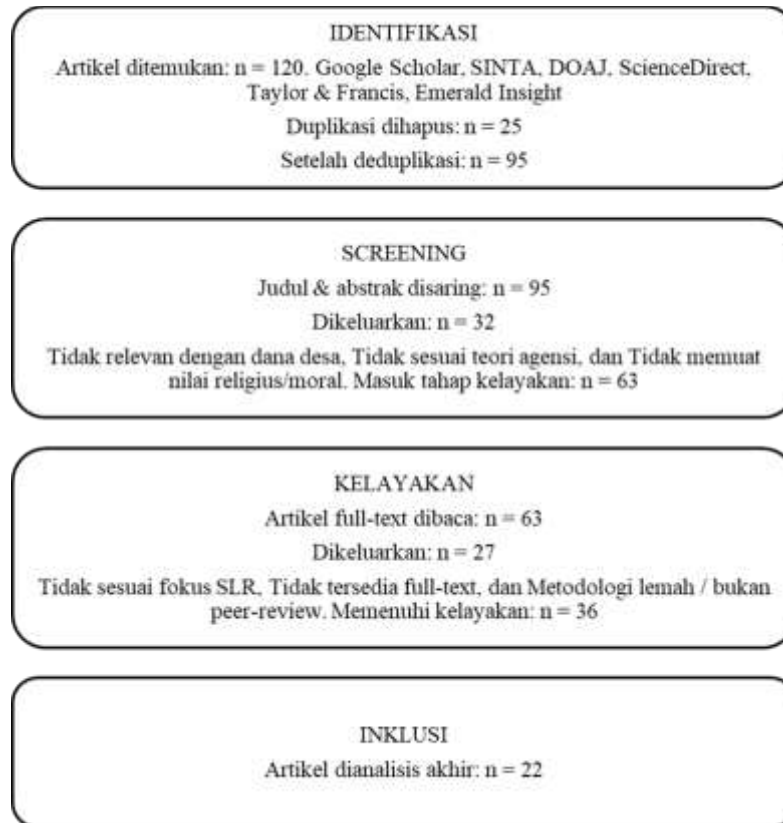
IDENTIFIKASI

Artikel ditemukan: n = 120. Google Scholar, SINTA, DOAJ, ScienceDirect, Taylor & Francis, Emerald Insight

Duplikasi dihapus: n = 25

Setelah deduplikasi: n = 95

SCREENING

Judul & abstrak disaring: n = 95

Dikeluarkan: n = 32

Tidak relevan dengan dana desa, Tidak sesuai teori agensi, dan Tidak memuat nilai religius/moral. Masuk tahap kelayakan: n = 63

KELAYAKAN

Artikel full-text dibaca: n = 63

Dikeluarkan: n = 27

Tidak sesuai fokus SLR, Tidak tersedia full-text, dan Metodologi lemah / bukan peer-review. Memenuhi kelayakan: n = 36

INKLUSI

Artikel dianalisis akhir: n = 22